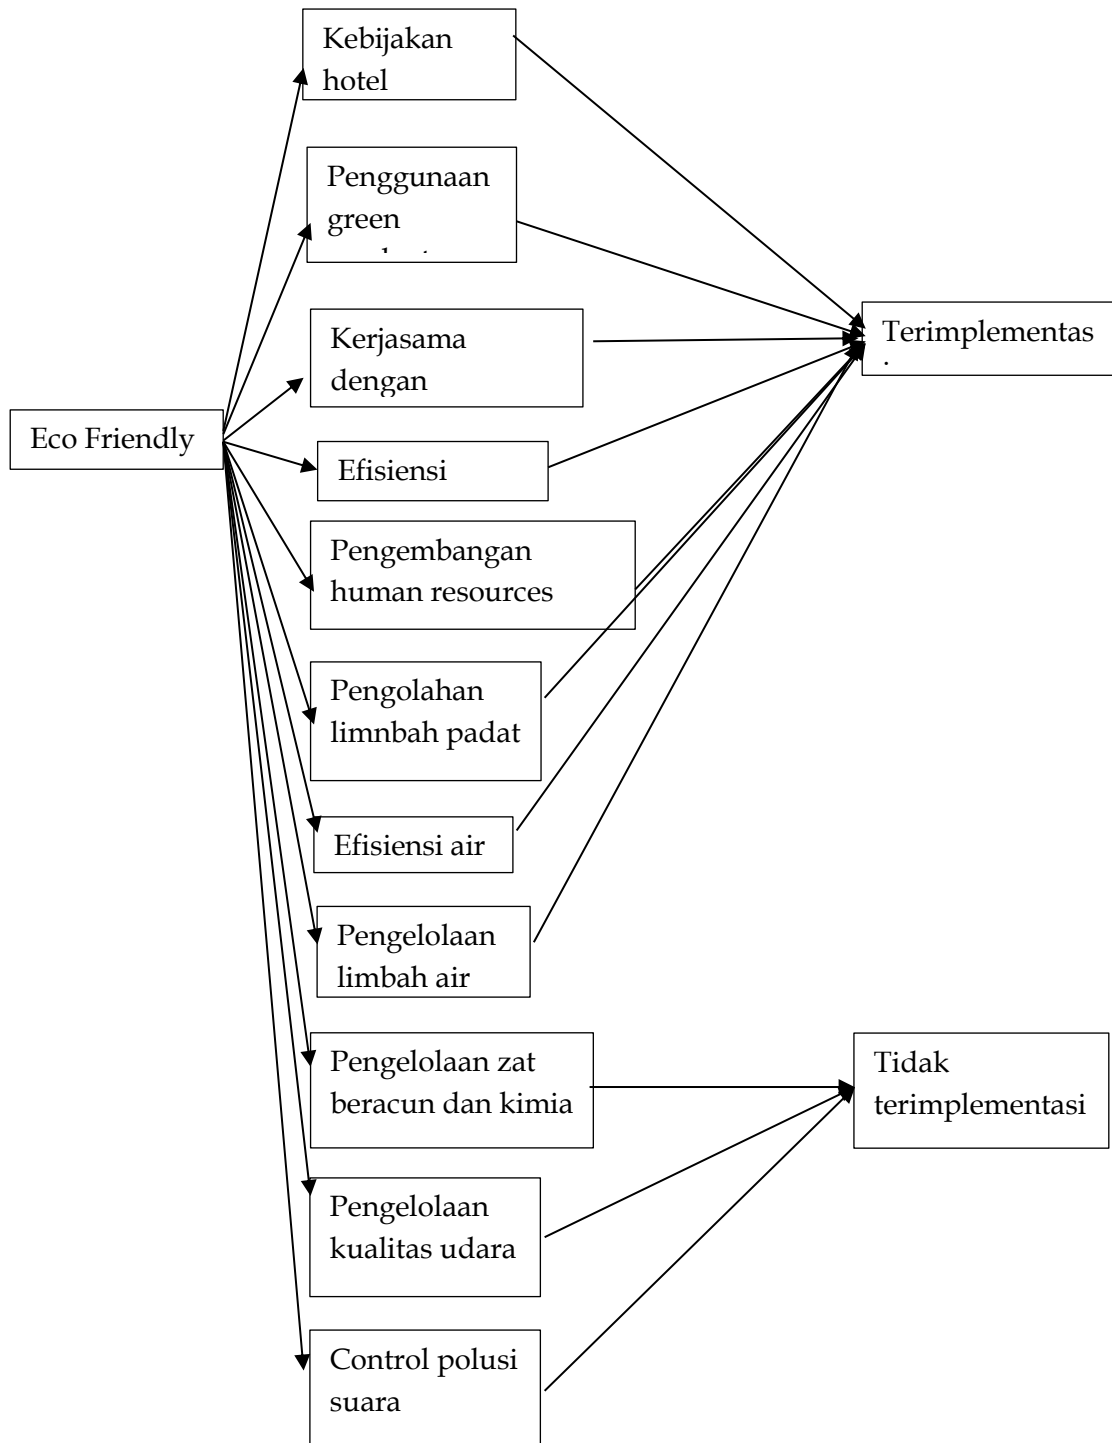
Eco Friendly

Kebijakan hotel

Penggunaan green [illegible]

Kerjasama dengan

Efisiensi

Pengembangan human resources

Pengolahan limnbah padat

Efisiensi air

Pengelolaan limbah air

Pengelolaan zat beracun dan kimia

Pengelolaan kualitas udara

Control polusi suara

Terimplementas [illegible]

Tidak terimplementasi